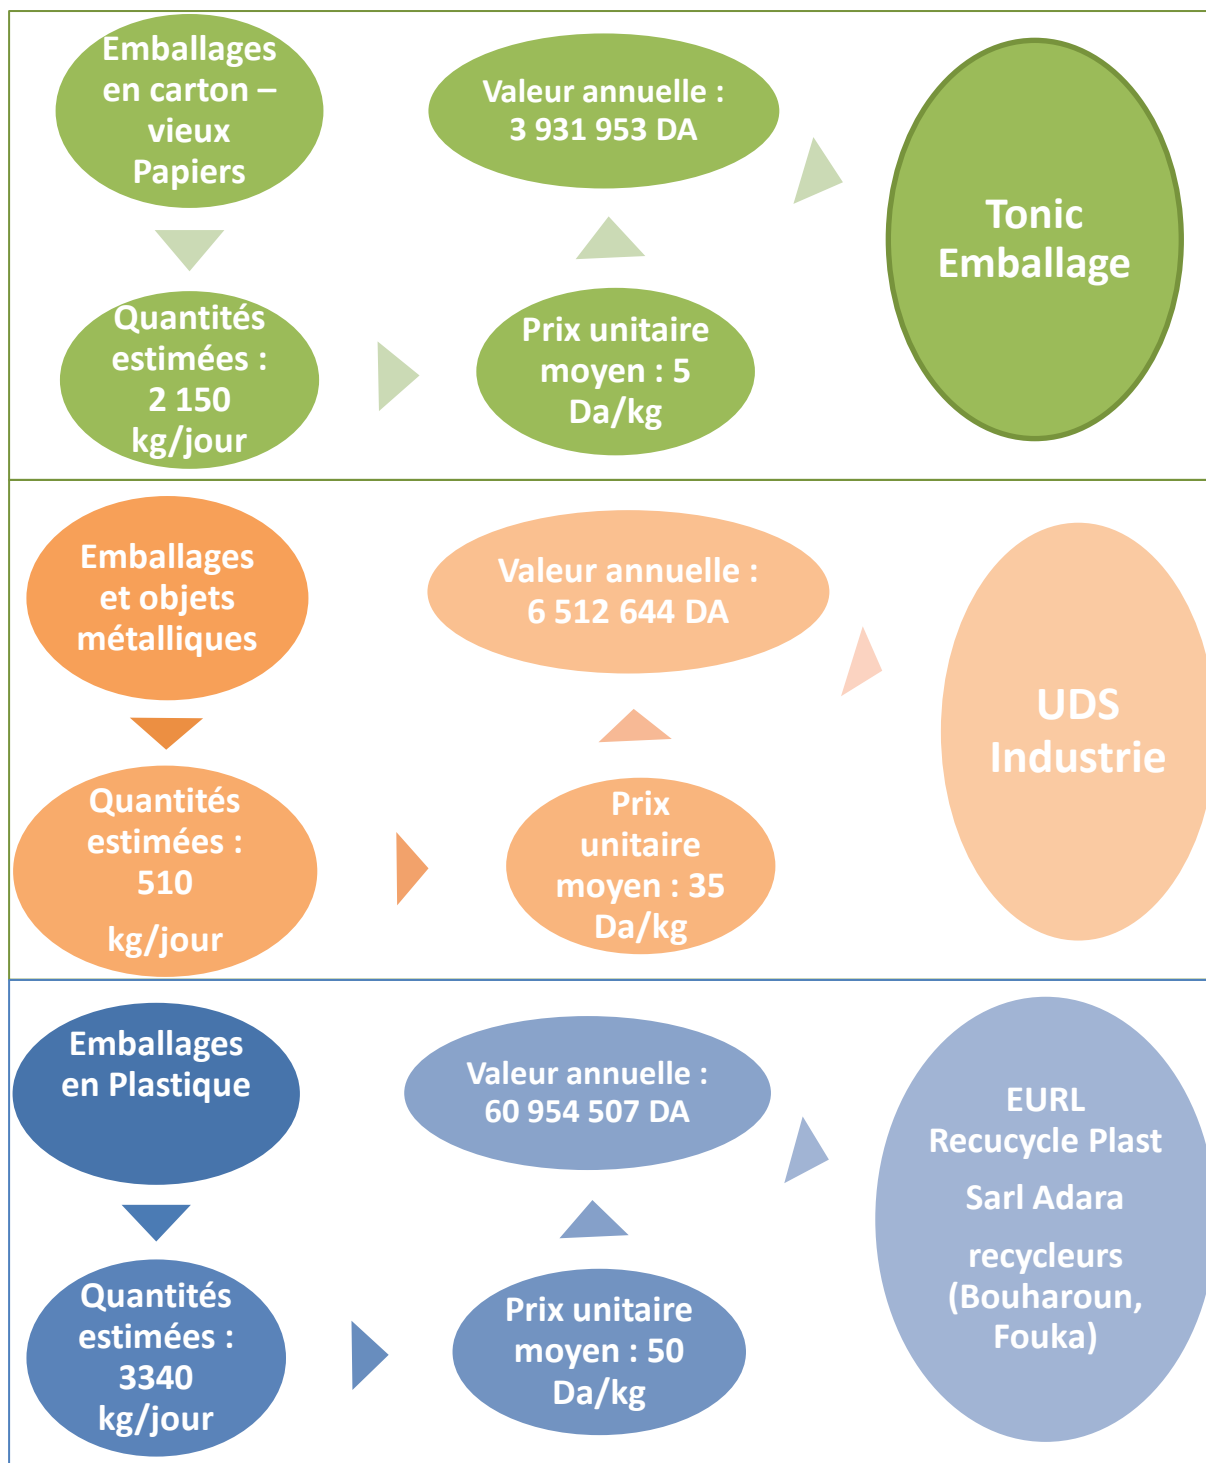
Emballages en carton – vieux Papiers

Quantités estimées : 2 150 kg/jour

Prix unitaire moyen : 5 Da/kg

Valeur annuelle : 3 931 953 DA

Tonic Emballage

Emballages et objets métalliques

Quantités estimées : 510 kg/jour

Prix unitaire moyen : 35 Da/kg

Valeur annuelle : 6 512 644 DA

UDS Industrie

Emballages en Plastique

Quantités estimées : 3340 kg/jour

Prix unitaire moyen : 50 Da/kg

Valeur annuelle : 60 954 507 DA

EURL Recucycle Plast

Sarl Adara

recycleurs (Bouharoun, Fouka)